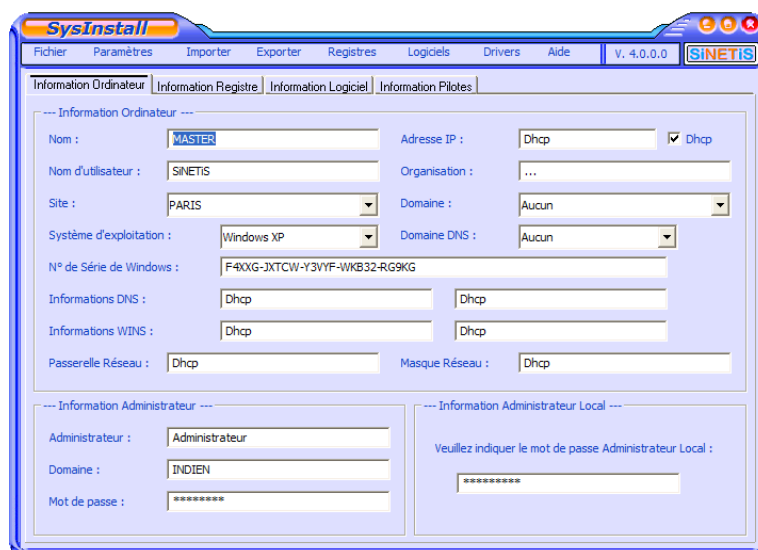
SysInstall

Fichier Paramètres Importer Exporter Registres Logiciels Drivers Aide V. 4.0.0.0 SiNETiS

Information Ordinateur | Information Registre | Information Logiciel | Information Pilotes

--- Information Ordinateur ---

Nom : MASTER
Adresse IP : Dhcp
Dhcp
Nom d'utilisateur : SiNETiS
Organisation : ...
Site : PARIS
Domaine : Aucun
Système d'exploitation : Windows XP
Domaine DNS : Aucun
N° de Série de Windows : F4XXG-JXTCW-Y3VYF-WKB32-RG9KG
Informations DNS : Dhcp Dhcp
Informations WINS : Dhcp Dhcp
Passerelle Réseau : Dhcp
Masque Réseau : Dhcp

--- Information Administrateur ---

Administrateur : Administrateur
Domaine : INDIEN
Mot de passe : ********

--- Information Administrateur Local ---

Veuillez indiquer le mot de passe Administrateur Local :
*********